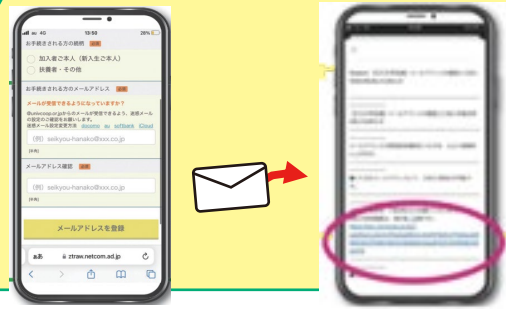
4G 13:58 28%

お手続きされる方の続柄 必須

加入者ご本人（新入生ご本人）

扶養者・その他

お手続きされる方のメールアドレス 必須

メールが受信できるようになっていますか？

@seikyou.ne.jpからのメールが受信できるよう、迷惑メールの設定をご確認をお願いします。

迷惑メール設定変更方法 docomo au softbank iCloud

（例）seikyou-hanako@xxx.co.jp

[半角]

メールアドレス確認 必須

（例）seikyou-hanako@xxx.co.jp

[半角]

メールアドレスを登録

ああ ztraw.netcom.ad.jp

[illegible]